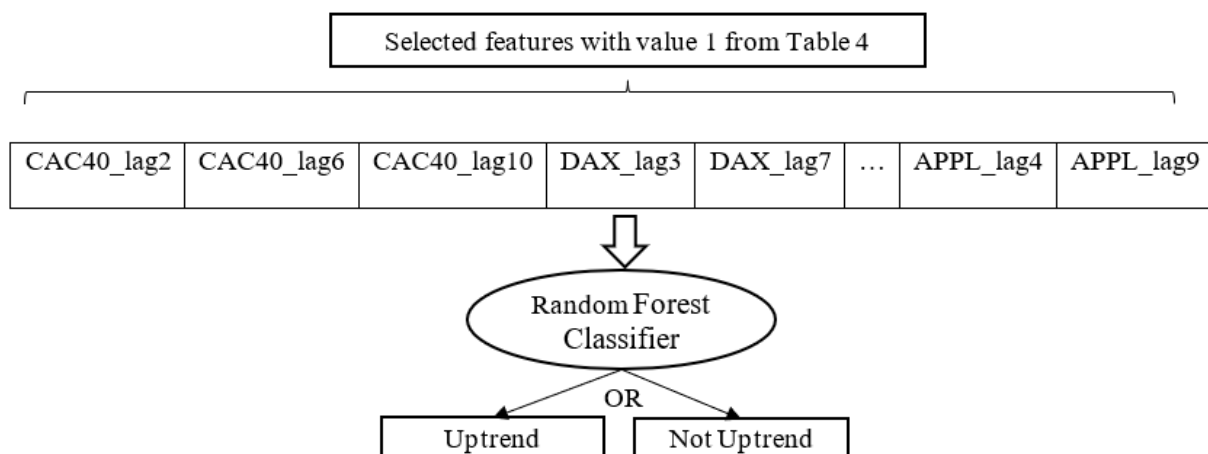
Selected features with value 1 from Table 4

| CAC40_lag2 | CAC40_lag6 | CAC40_lag10 | DAX_lag3 | DAX_lag7 | … | APPL_lag4 | APPL_lag9 |
|---|---|---|---|---|---|---|---|

Random Forest Classifier

OR

Uptrend

Not Uptrend